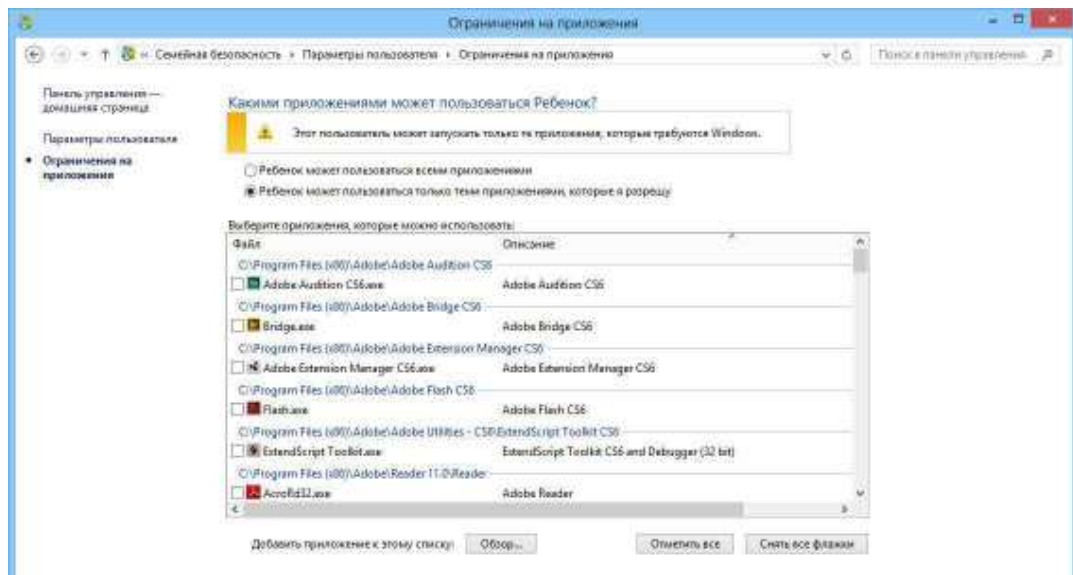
Ограничения на приложения

« Семейная безопасность › Параметры пользователя › Ограничения на приложения

Поиск в панели управления

Панель управления — домашняя страница

Параметры пользователя

• Ограничения на приложения

Какими приложениями может пользоваться Ребенок?

Этот пользователь может запускать только те приложения, которые требуются Windows.

Ребенок может пользоваться всеми приложениями

Ребенок может пользоваться только теми приложениями, которые я разрешу

Выберите приложения, которые можно использовать:

| Файл | Описание |
|---|---|
| C:\Program Files (x86)\Adobe\Adobe Audition CS6 | |
| Adobe Audition CS6.exe | Adobe Audition CS6 |
| C:\Program Files (x86)\Adobe\Adobe Bridge CS6 | |
| Bridge.exe | Adobe Bridge CS6 |
| C:\Program Files (x86)\Adobe\Adobe Extension Manager CS6 | |
| Adobe Extension Manager CS6.exe | Adobe Extension Manager CS6 |
| C:\Program Files (x86)\Adobe\Adobe Flash CS6 | |
| Flash.exe | Adobe Flash CS6 |
| C:\Program Files (x86)\Adobe\Adobe Utilities - CS6\ExtendScript Toolkit CS6 | |
| ExtendScript Toolkit.exe | ExtendScript Toolkit CS6 and Debugger (32 bit) |
| C:\Program Files (x86)\Adobe\Reader 11.0\Reader | |
| AcroRd32.exe | Adobe Reader |

Добавить приложение к этому списку: Обзор...

Отметить все

Снять все флажки